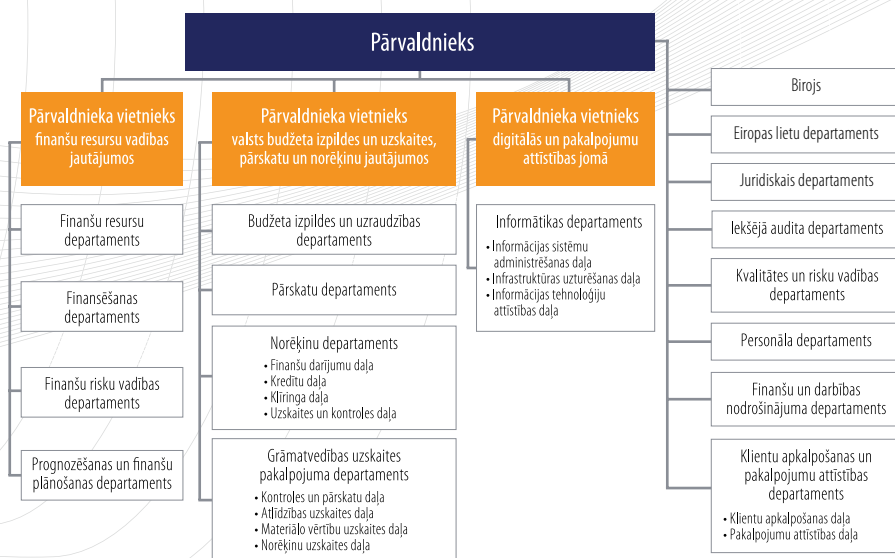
Pārvaldnieks

Pārvaldnieka vietnieks finanšu resursu vadības jautājumos

Finanšu resursu departaments

Finansēšanas departaments

Finanšu risku vadības departaments

Prognozēšanas un finanšu plānošanas departaments

Pārvaldnieka vietnieks valsts budžeta izpildes un uzskaites, pārskatu un norēķinu jautājumos

Budžeta izpildes un uzraudzības departaments

Pārskatu departaments

Norēķinu departaments
• Finanšu darījumu daļa
• Kredītu daļa
• Klīringa daļa
• Uzskaites un kontroles daļa

Grāmatvedības uzskaites pakalpojuma departaments
• Kontroles un pārskatu daļa
• Atlīdzības uzskaites daļa
• Materiālo vērtību uzskaites daļa
• Norēķinu uzskaites daļa

Pārvaldnieka vietnieks digitālās un pakalpojumu attīstības jomā

Informātikas departaments
• Informācijas sistēmu administrēšanas daļa
• Infrastruktūras uzturēšanas daļa
• Informācijas tehnoloģiju attīstības daļa

Birojs

Eiropas lietu departaments

Juridiskais departaments

Iekšējā audita departaments

Kvalitātes un risku vadības departaments

Personāla departaments

Finanšu un darbības nodrošinājuma departaments

Klientu apkalpošanas un pakalpojumu attīstības departaments
• Klientu apkalpošanas daļa
• Pakalpojumu attīstības daļa